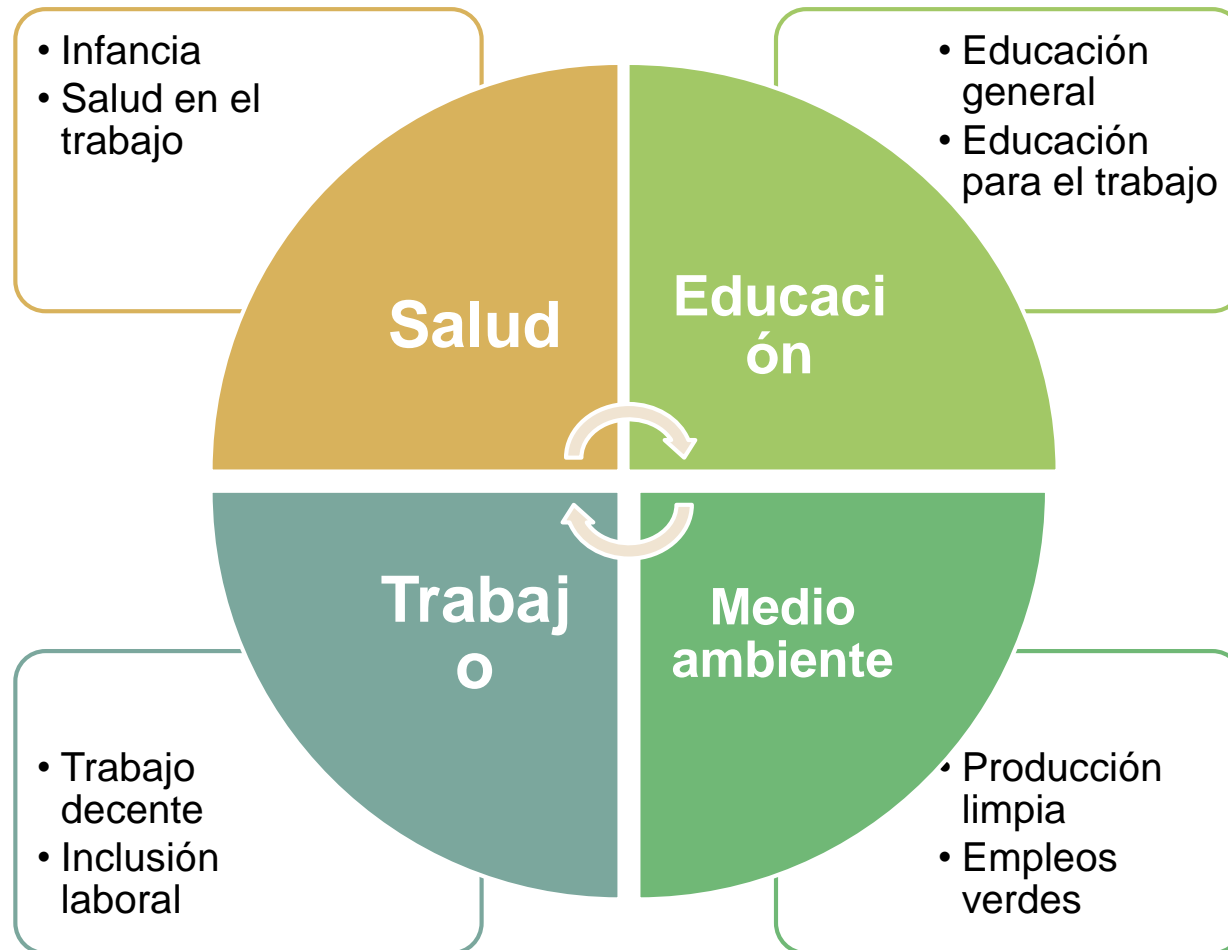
• Infancia
• Salud en el trabajo

• Educación general
• Educación para el trabajo

Salud

Educaci ón

Trabaj o

Medio ambiente

• Trabajo decente
• Inclusión laboral

• Producción limpia
• Empleos verdes